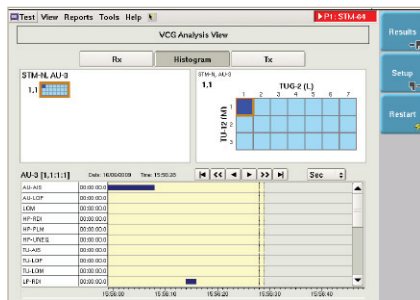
Test View Reports Tools Help

P1: STM-64

VCG Analysis View

Rx

Histogram

Tx

STM-N. AU-3

1.1

STM-N. AU-3

1.1

TUG-2 (L)

1 2 3 4 5 6 7

TU-12 (M)

1

2

3

Results

Setup

Restart

AU-3 [1,1:1:1]

Date: 16/09/2009 Time: 15:56:25

Sec

| | | |
|---|---|---|
| AU-AIS | 00:00:00.0 | |
| AU-LOP | 00:00:00.0 | |
| LOM | 00:00:00.0 | |
| HP-RDI | 00:00:00.0 | |
| HP-PLM | 00:00:00.0 | |
| HP-UNEQ | 00:00:00.0 | |
| TU-AIS | 00:00:00.0 | |
| TU-LOP | 00:00:00.0 | |
| TU-LOM | 00:00:00.0 | |
| LP-RDI | 00:00:00.0 | |

15:56:00 15:56:10 15:56:20 15:56:30 15:56:40